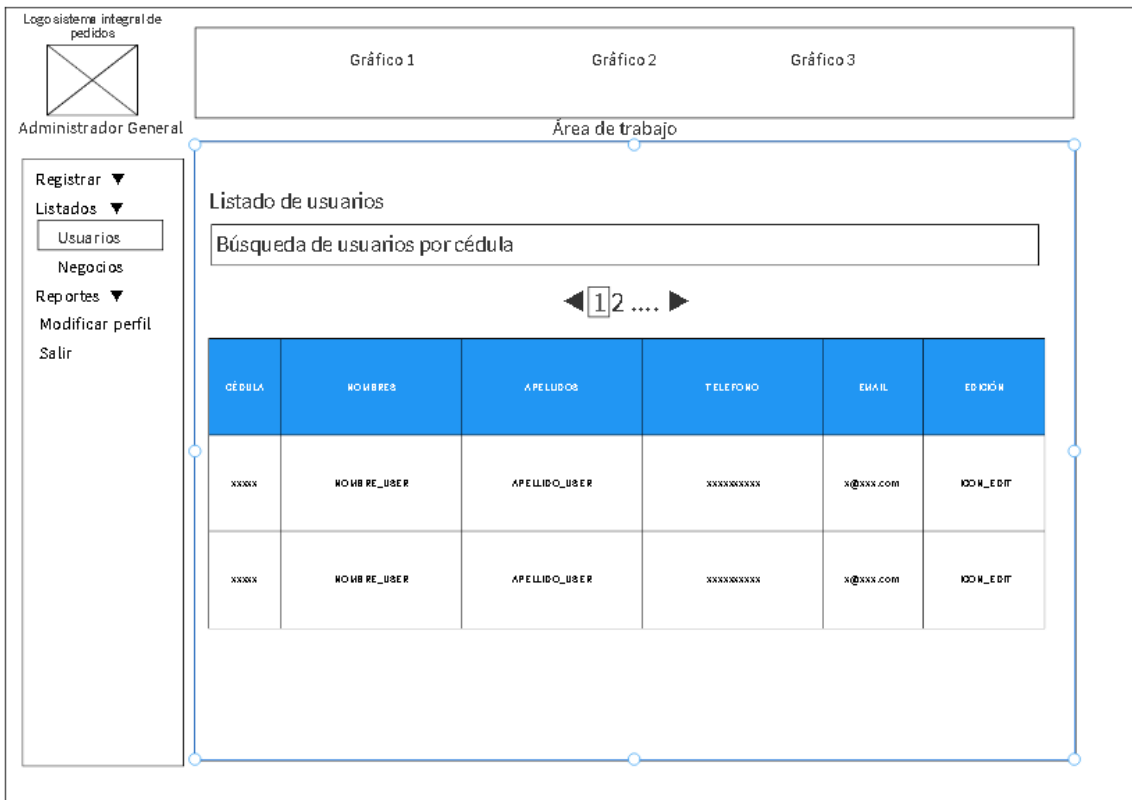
Logo sistema integral de pedidos

Administrador General

Gráfico 1
Gráfico 2
Gráfico 3

Área de trabajo

Registrar ▼
Listados ▼
Usuarios
Negocios
Reportes ▼
Modificar perfil
Salir

Listado de usuarios

Búsqueda de usuarios por cédula

◀ 1 2 .... ▶

| CÉDULA | NOMBRES | APELLIDOS | TELEFONO | EMAIL | EDICIÓN |
|---|---|---|---|---|---|
| xxxxx | NOMBRE_USER | APELLIDO_USER | xxxxxxxxxx | x@xxx.com | ICON_EDIT |
| xxxxx | NOMBRE_USER | APELLIDO_USER | xxxxxxxxxx | x@xxx.com | ICON_EDIT |